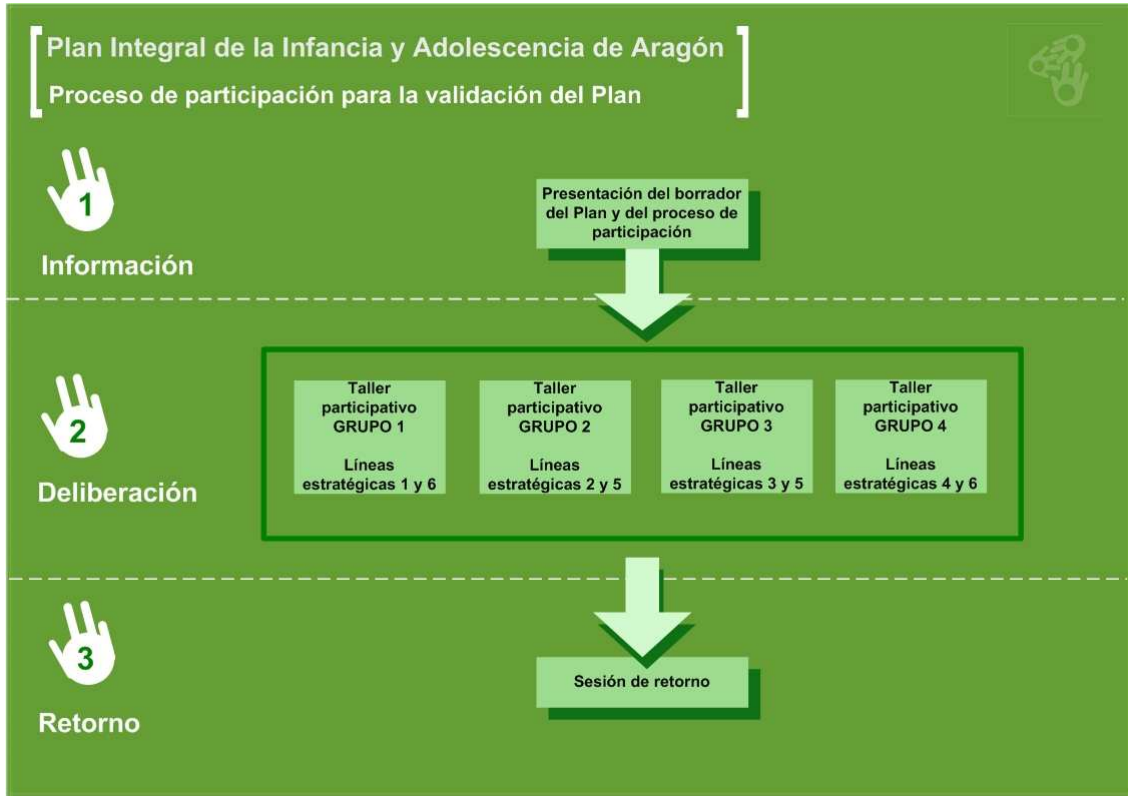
Plan Integral de la Infancia y Adolescencia de Aragón

Proceso de participación para la validación del Plan

1

Información

Presentación del borrador del Plan y del proceso de participación

2

Deliberación

Taller participativo GRUPO 1

Líneas estratégicas 1 y 6

Taller participativo GRUPO 2

Líneas estratégicas 2 y 5

Taller participativo GRUPO 3

Líneas estratégicas 3 y 5

Taller participativo GRUPO 4

Líneas estratégicas 4 y 6

3

Retorno

Sesión de retorno